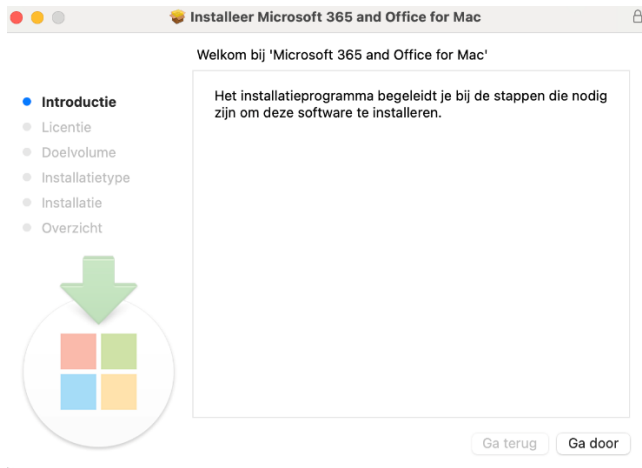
Installeer Microsoft 365 and Office for Mac

Welkom bij 'Microsoft 365 and Office for Mac'

Introductie
Licentie
Doelvolume
Installatietype
Installatie
Overzicht

Het installatieprogramma begeleidt je bij de stappen die nodig zijn om deze software te installeren.

Ga terug
Ga door